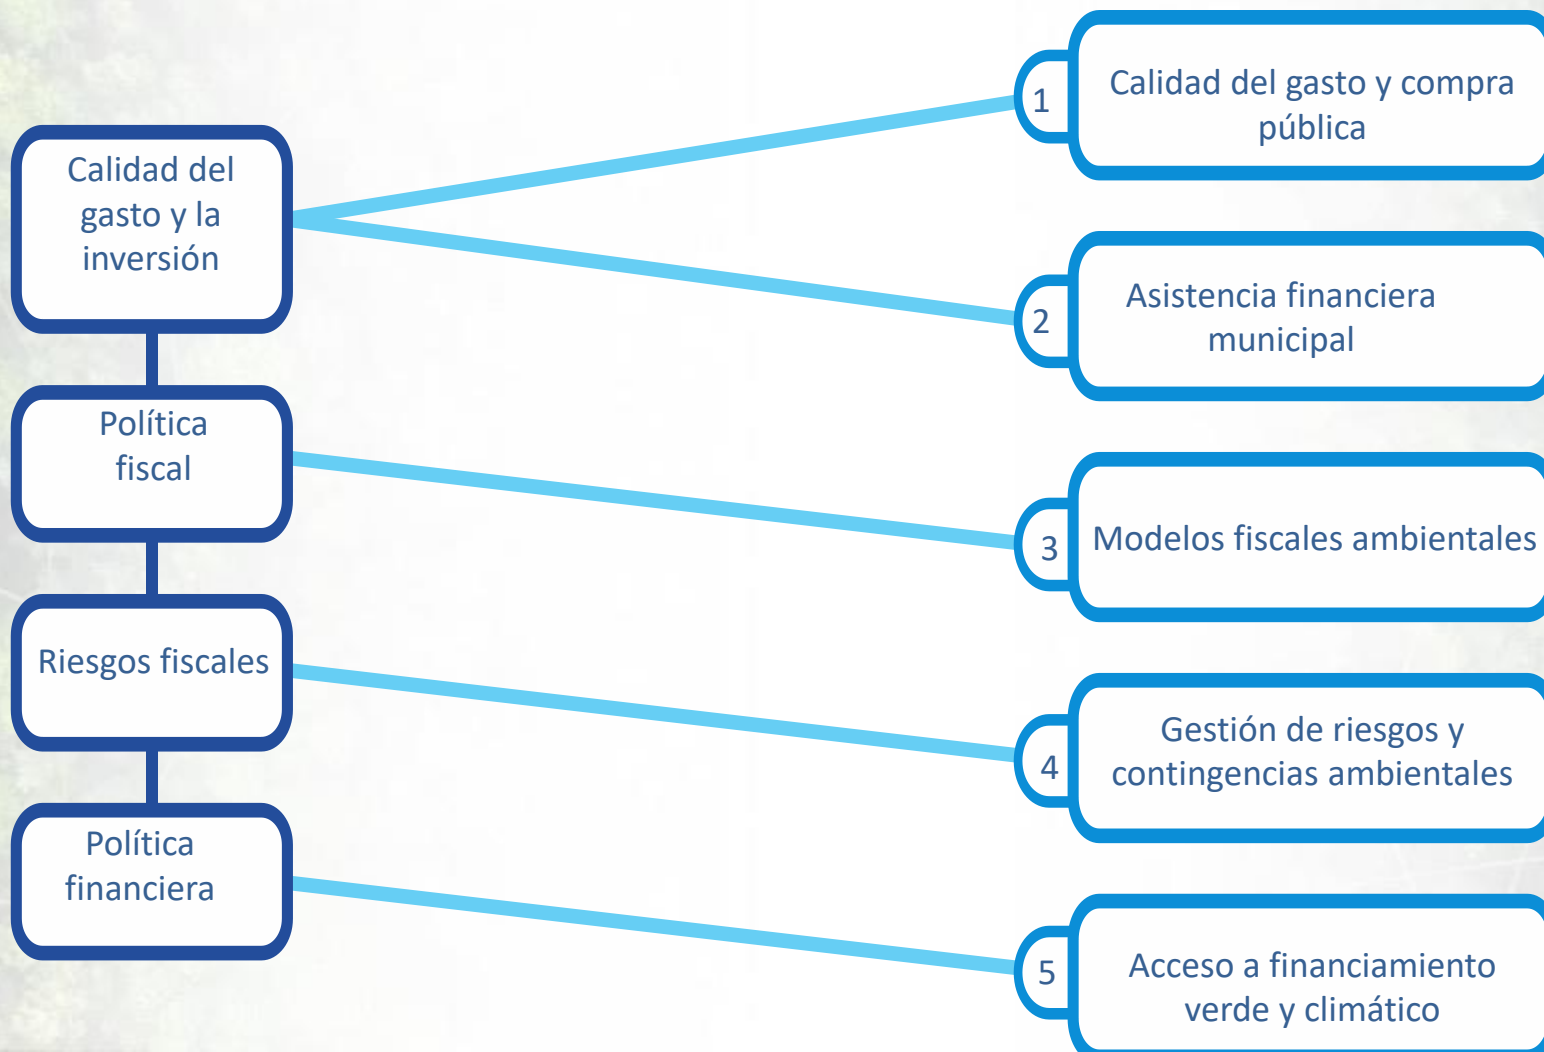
Calidad del gasto y la inversión

Política fiscal

Riesgos fiscales

Política financiera

1 Calidad del gasto y compra pública

2 Asistencia financiera municipal

3 Modelos fiscales ambientales

4 Gestión de riesgos y contingencias ambientales

5 Acceso a financiamiento verde y climático